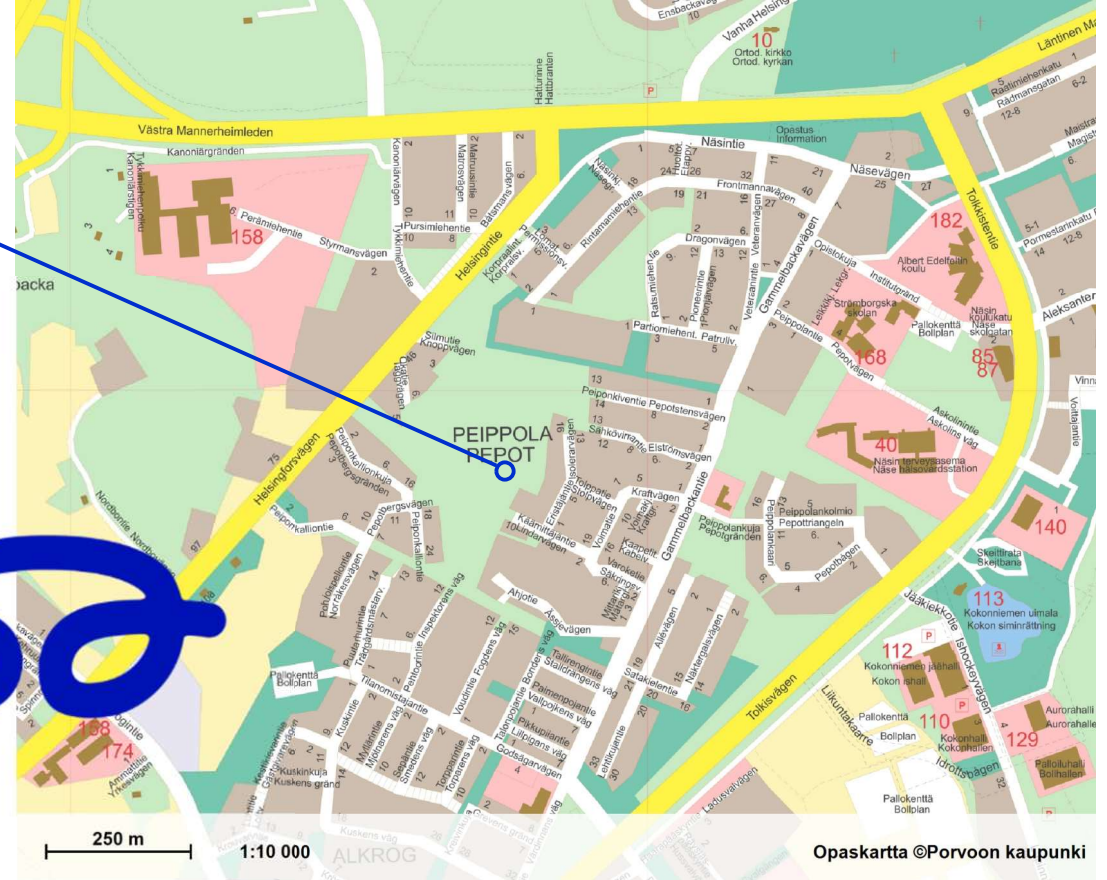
PEIPPOLA
PEPOT

Västra Mannerheimleden
Läntinen Ma
Näsintie
Näsevägen
Opastus
Information
10
Ortod. kirkko
Ortod. kyrkan
Vanha Helsing
Ensbackavä
Kanoniärgränden
Kanoniärintie
Kanonierintie
Marinsvägen
Matruusintie
Batsmansvägen
Hatturinne
Hattbranten
Pursimiehentie
Peräimiehentie
Styrmansvägen
158
Helsingintie
Helsingforsvägen
Rintamamiehentie
Frontmannavägen
Dragonvägen
Veteraanintie
Gammelbackavägen
Gammelbackantie
Tolkkistentie
Opistokuja
Institutgränd
182
Albert Edelfeltin koulu
Strömborgska skolan
Pallokenttä
Bollplan
Näsin koulukatu
Näse skolgatan
Peippolantie
Pepotvägen
168
85
87
Asikolintie
Askolins väg
40
Näsin terveysasema
Näse hälsovårdsstation
Raatimiehenkatu
Rådmansgatan
Porvoonkatu
Aleksanterinkatu
Partiomiehent.
Patrulliv.
Siimatie
Knoppvägen
Peiponkiventie
Pepotstensvägen
Sähkövirrantie
Elströmsvägen
Kraftvägen
Voimatie
Kaapelit.
Kabelv.
Peippolankuja
Pepotgränden
Peippolankolmio
Pepottriangeln
Pepotbågen
140
Skeittirata
Skejtbana
113
Kokonniemen uimala
Kokon siminrättning
Jääkiekkotie
Ishockeyvägen
112
Kokonniemen jäähalli
Kokon ishall
110
Kokonhalli
Kokohallen
129
Aurorahalli
Aurorahallen
Palloiluhalli
Bollhallen
Pallokenttä
Bollplan
Liikuntakaarre
Idrottsbågen
Tolkisvägen
Ahjotie
Ässjevägen
Alevägen
Nakterivägen
Satakielentie
Tallirengintie
Staldrängens väg
Paimenpojantie
Pallpojkens väg
Pikkupiiantie
Lillpigans väg
Godsägarvägen
Voudintie
Fogdens väg
Peltoryntie
Inspektorens väg
Tilanomistajantie
Kuskintie
Kuskinkuja
Kuskens gränd
Kuskens väg
Myllärintie
Mjölnarens väg
Seppäntie
Smedens väg
Torpparintie
Torparens väg
Pallokenttä
Bollplan
Peipponkalliontie
Pepotbergsvägen
Pepotberget
Nordbontie
Nordbovägen
174
Ammattitie
Yrkesvägen
Rajakiventie
Norrängsvägen
Puutarhurintie
Trädgårdsmästarv
backa
Vinna
Vettatie
Ladusvägen
250 m
1:10 000
ALKROG
Opaskartta ©Porvoon kaupunki